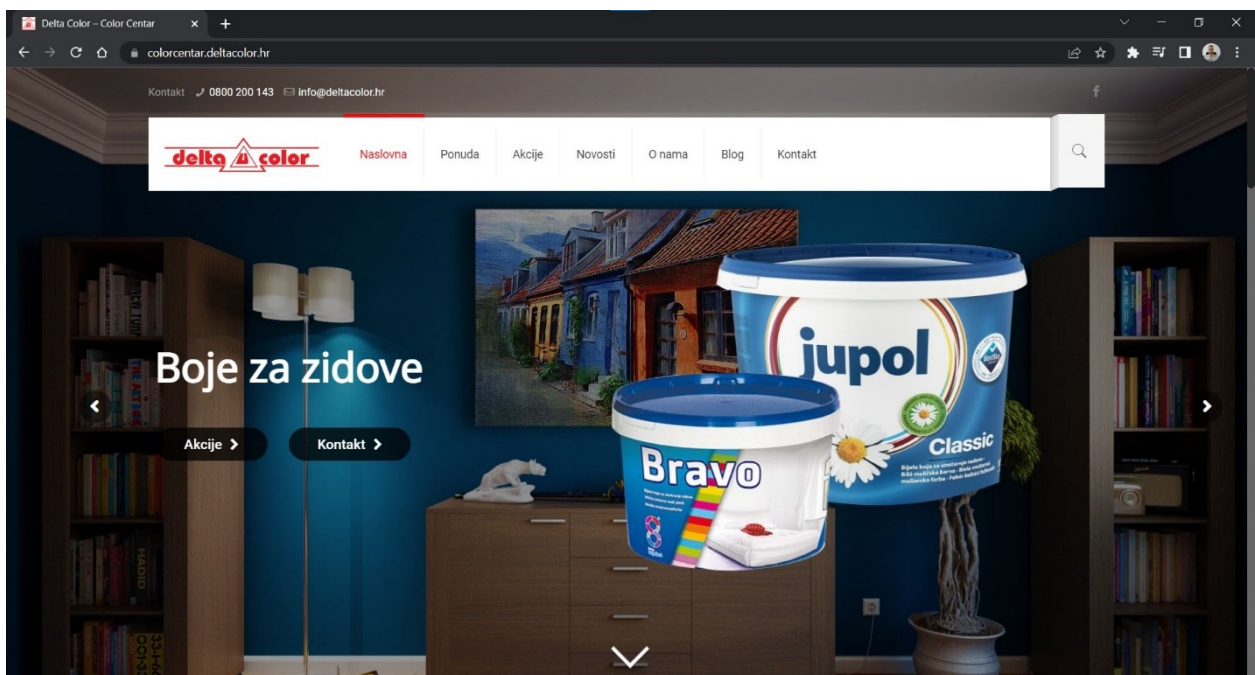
Delta Color – Color Centar

colorcentar.deltacolor.hr

Kontakt 0800 200 143 info@deltacolor.hr

delta color

Naslovna Ponuda Akcije Novosti O nama Blog Kontakt

Boje za zidove

Akcije >

Kontakt >

jupol

Classic

Bravo

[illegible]